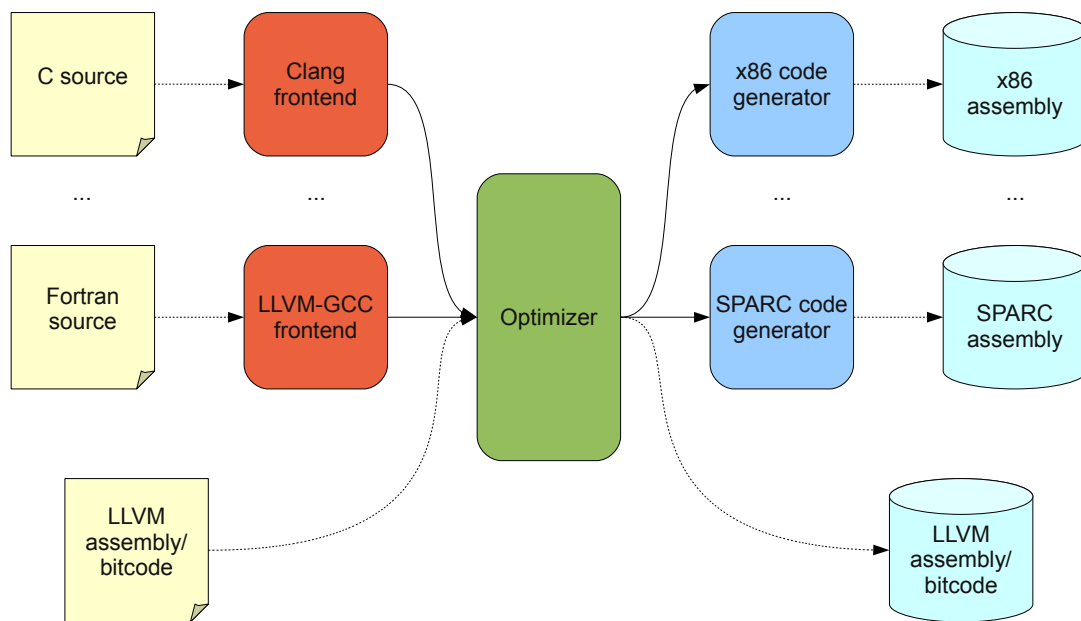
C source

Clang frontend

x86 code generator

x86 assembly

...

...

...

...

Fortran source

LLVM-GCC frontend

Optimizer

SPARC code generator

SPARC assembly

LLVM assembly/ bitcode

LLVM assembly/ bitcode